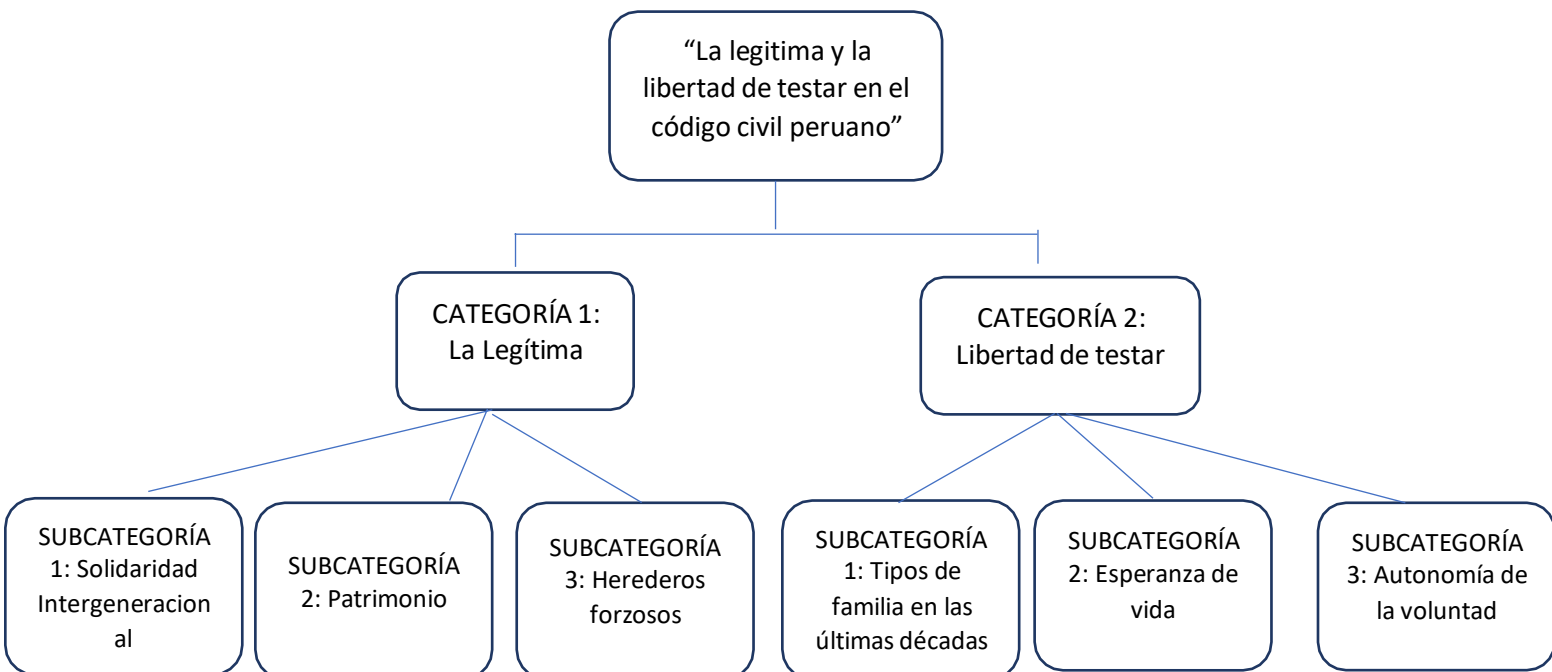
“La legitima y la libertad de testar en el código civil peruano”

CATEGORÍA 1: La Legítima

CATEGORÍA 2: Libertad de testar

SUBCATEGORÍA 1: Solidaridad Intergeneracional

SUBCATEGORÍA 2: Patrimonio

SUBCATEGORÍA 3: Herederos forzosos

SUBCATEGORÍA 1: Tipos de familia en las últimas décadas

SUBCATEGORÍA 2: Esperanza de vida

SUBCATEGORÍA 3: Autonomía de la voluntad